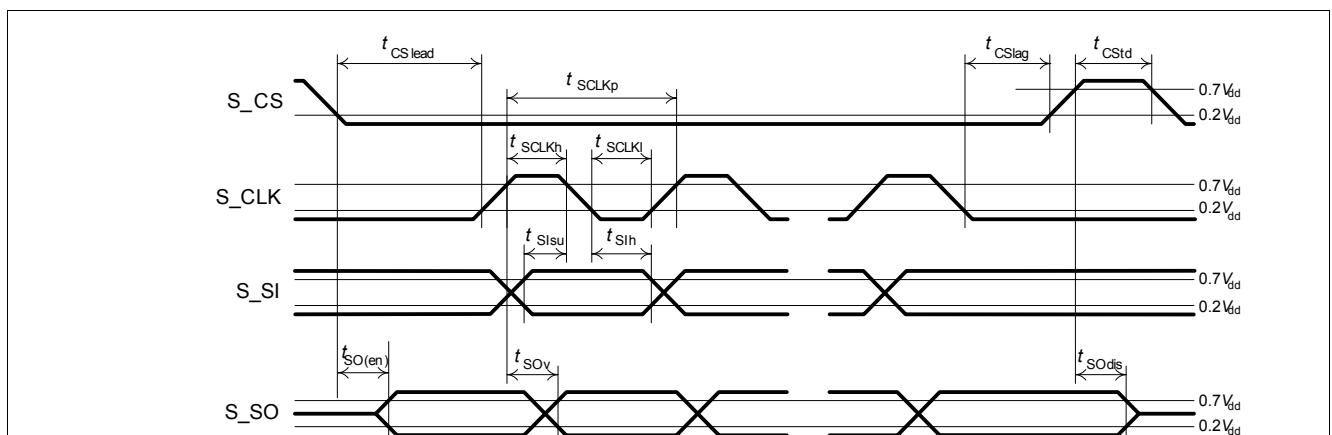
$t_{CS lead}$
$t_{CSlag}$
$t_{CStd}$
$t_{SCLKp}$
S_CS
$0.7V_{dd}$
$0.2V_{dd}$
$t_{SCLKh}$
$t_{SCLKl}$
S_CLK
$0.7V_{dd}$
$0.2V_{dd}$
$t_{SIsu}$
$t_{SIh}$
S_SI
$0.7V_{dd}$
$0.2V_{dd}$
$t_{SO(en)}$
$t_{SOv}$
$t_{SOdis}$
S_SO
$0.7V_{dd}$
$0.2V_{dd}$